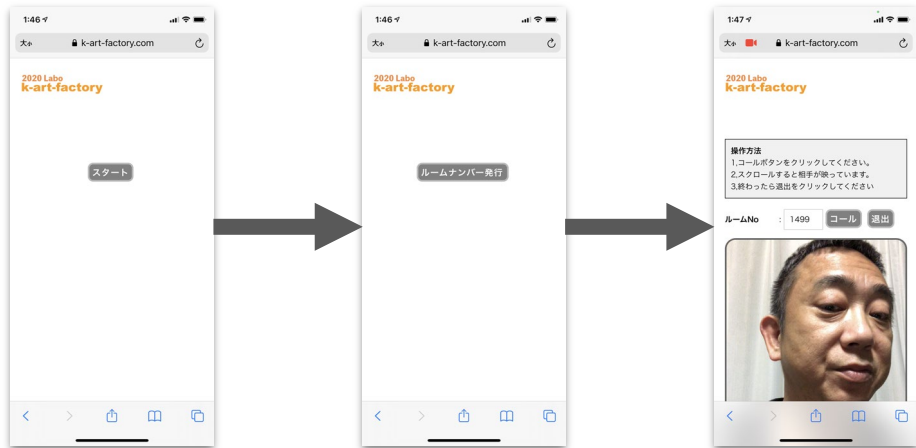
1:46
大小 k-art-factory.com
2020 Labo
k-art-factory
スタート

1:46
大小 k-art-factory.com
2020 Labo
k-art-factory
ルームナンバー発行

1:47
大小 k-art-factory.com
2020 Labo
k-art-factory
操作方法
1,コールボタンをクリックしてください。
2,スクロールすると相手が映っています。
3,終わったら退出をクリックしてください
ルームNo : 1499 コール 退出